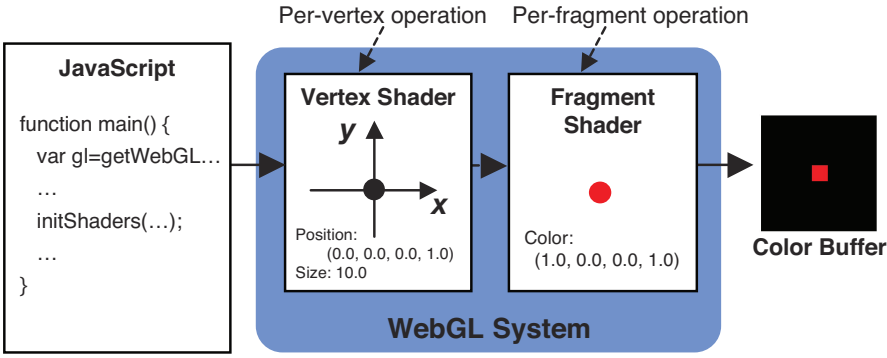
Per-vertex operation

Per-fragment operation

JavaScript

function main() {
var gl=getWebGL…
…
initShaders(…);
…
}

Vertex Shader

y

x

Position:
(0.0, 0.0, 0.0, 1.0)
Size: 10.0

Fragment Shader

Color:
(1.0, 0.0, 0.0, 1.0)

WebGL System

Color Buffer